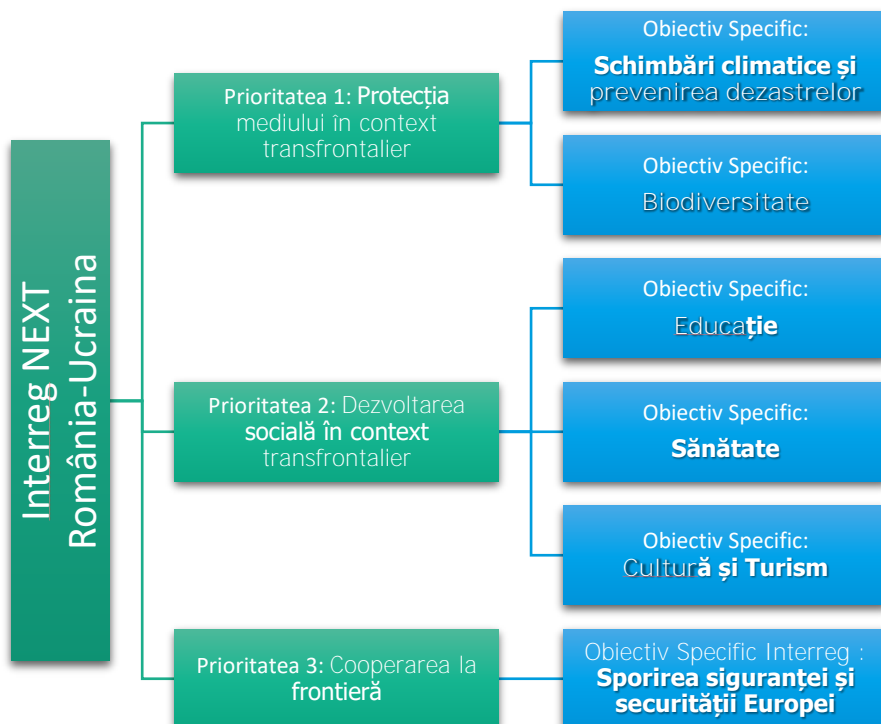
Interreg NEXT România-Ucraina

Prioritatea 1: Protecția mediului în context transfrontalier

Obiectiv Specific: Schimbări climatice și prevenirea dezastrelor

Obiectiv Specific: Biodiversitate

Prioritatea 2: Dezvoltarea socială în context transfrontalier

Obiectiv Specific: Educație

Obiectiv Specific: Sănătate

Obiectiv Specific: Cultură și Turism

Prioritatea 3: Cooperarea la frontieră

Obiectiv Specific Interreg : Sporirea siguranței și securității Europei